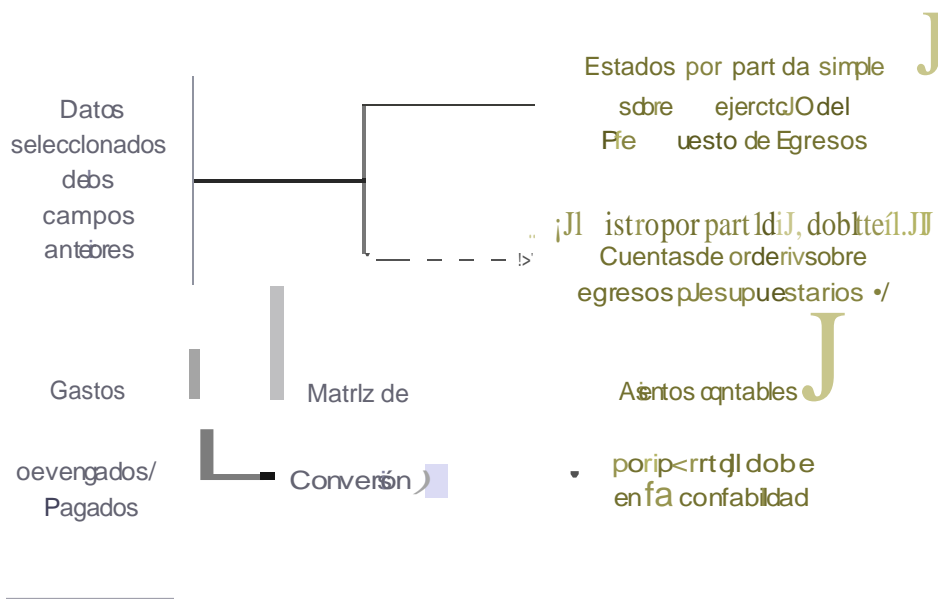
Datos seleccionados debs campos anteiores

Gastos

oevengados/ Pagados

Matrlz de

Conversión

Estados por part da simple J

sobre ejerctcJO del Pfe uesto de Egresos

¡Jl istro por part ldiJ, doblteíl.JJ

Cuentas de orderivsobre egresos pJesupuestarios •/

Asientos contables J

porip<rrt qJl dobe en fa confabilidad